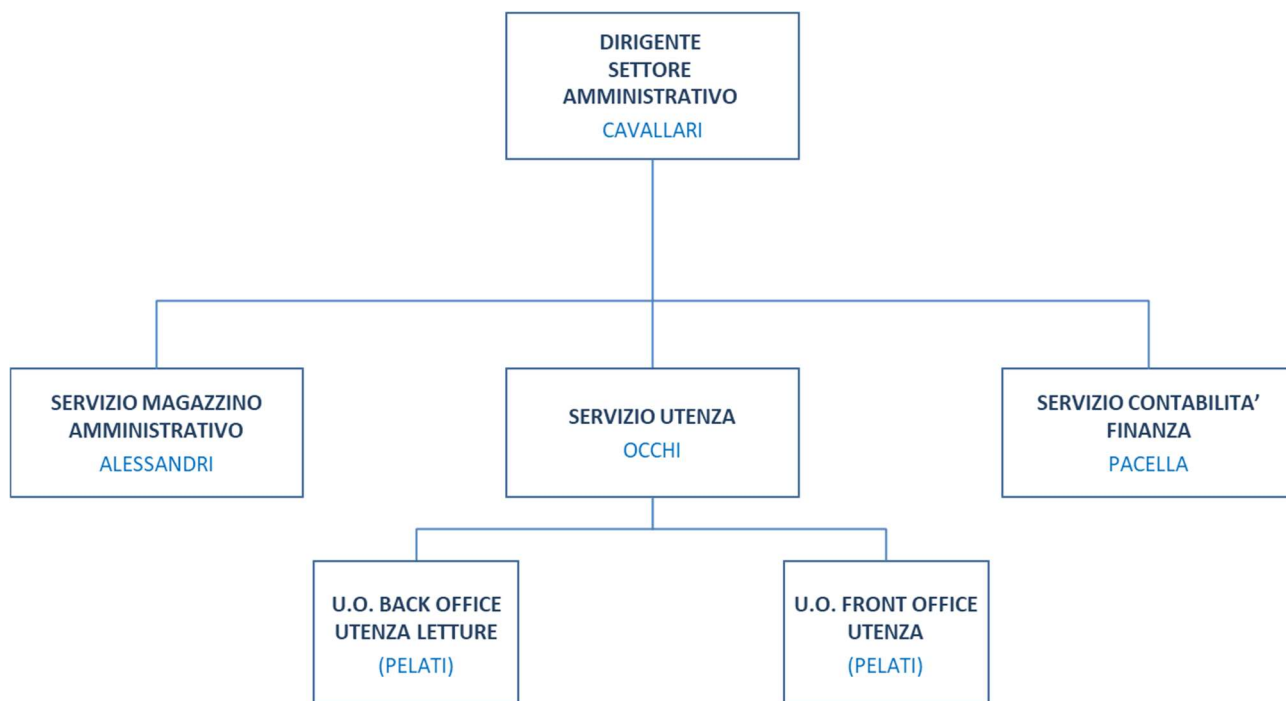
DIRIGENTE
SETTORE
AMMINISTRATIVO
CAVALLARI

SERVIZIO MAGAZZINO
AMMINISTRATIVO
ALESSANDRI

SERVIZIO UTENZA
OCCHI

SERVIZIO CONTABILITA'
FINANZA
PACELLA

U.O. BACK OFFICE
UTENZA LETTURE
(PELATI)

U.O. FRONT OFFICE
UTENZA
(PELATI)